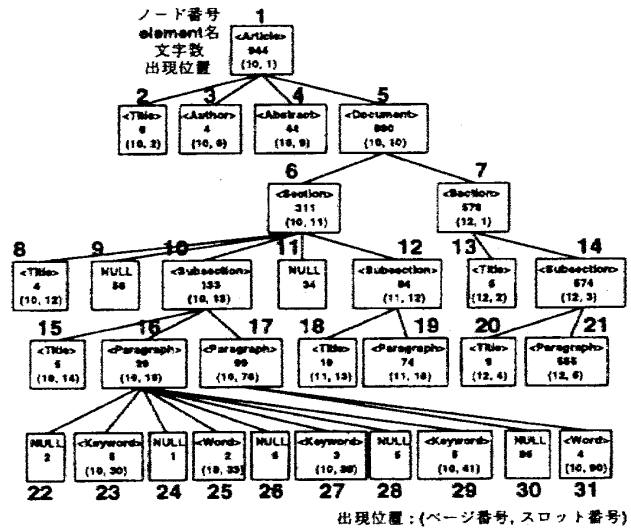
ノード番号
element名
文字数
出現位置

1
<Article>
944
(10, 1)

2
<Title>
6
(10, 2)

3
<Author>
4
(10, 9)

4
<Abstract>
44
(10, 9)

5
<Document>
890
(10, 10)

6
<Section>
311
(10, 11)

7
<Section>
579
(12, 1)

8
<Title>
4
(10, 12)

9
NULL
56

10
<Subsection>
133
(10, 13)

11
NULL
34

12
<Subsection>
84
(11, 12)

13
<Title>
5
(12, 2)

14
<Subsection>
574
(12, 3)

15
<Title>
5
(10, 14)

16
<Paragraph>
28
(10, 18)

17
<Paragraph>
99
(10, 76)

18
<Title>
10
(11, 13)

19
<Paragraph>
74
(11, 18)

20
<Title>
9
(12, 4)

21
<Paragraph>
565
(12, 6)

22
NULL
2

23
<Keyword>
5
(10, 30)

24
NULL
1

25
<Word>
2
(10, 33)

26
NULL
6

27
<Keyword>
3
(10, 38)

28
NULL
5

29
<Keyword>
5
(10, 41)

30
NULL
96

31
<Word>
4
(10, 90)

出現位置：(ページ番号, スロット番号)